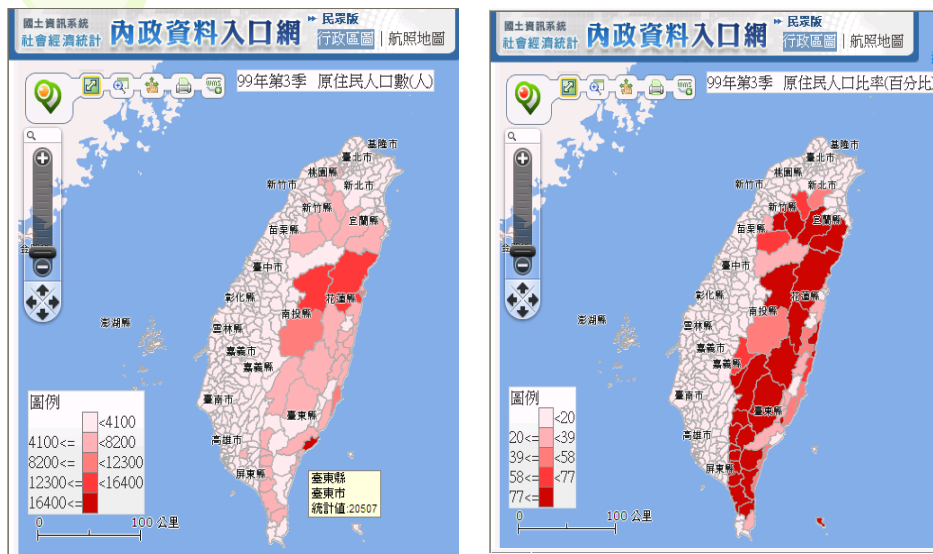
國土資訊系統
社會經濟統計
內政資料入口網
民眾版
行政區圖 | 航照地圖

99年第3季 原住民人口數(人)

基隆市
臺北市
桃園縣
新竹市
新北市
新竹縣
宜蘭縣
苗栗縣
臺中市
彰化縣
花蓮縣
南投縣
澎湖縣
雲林縣
嘉義市
嘉義縣
臺南市
臺東縣
高雄市
屏東縣

臺東縣
臺東市
統計值:20507

圖例
<4100
4100<= <8200
8200<= <12300
12300<= <16400
16400<=

0 100 公里

國土資訊系統
社會經濟統計
內政資料入口網
民眾版
行政區圖 | 航照地圖

99年第3季 原住民人口比率(百分比)

基隆市
臺北市
桃園縣
新竹市
新北市
新竹縣
宜蘭縣
苗栗縣
臺中市
彰化縣
花蓮縣
南投縣
澎湖縣
雲林縣
嘉義市
嘉義縣
臺南市
臺東縣
高雄市
屏東縣

圖例
<20
20<= <39
39<= <58
58<= <77
77<=

0 100 公里